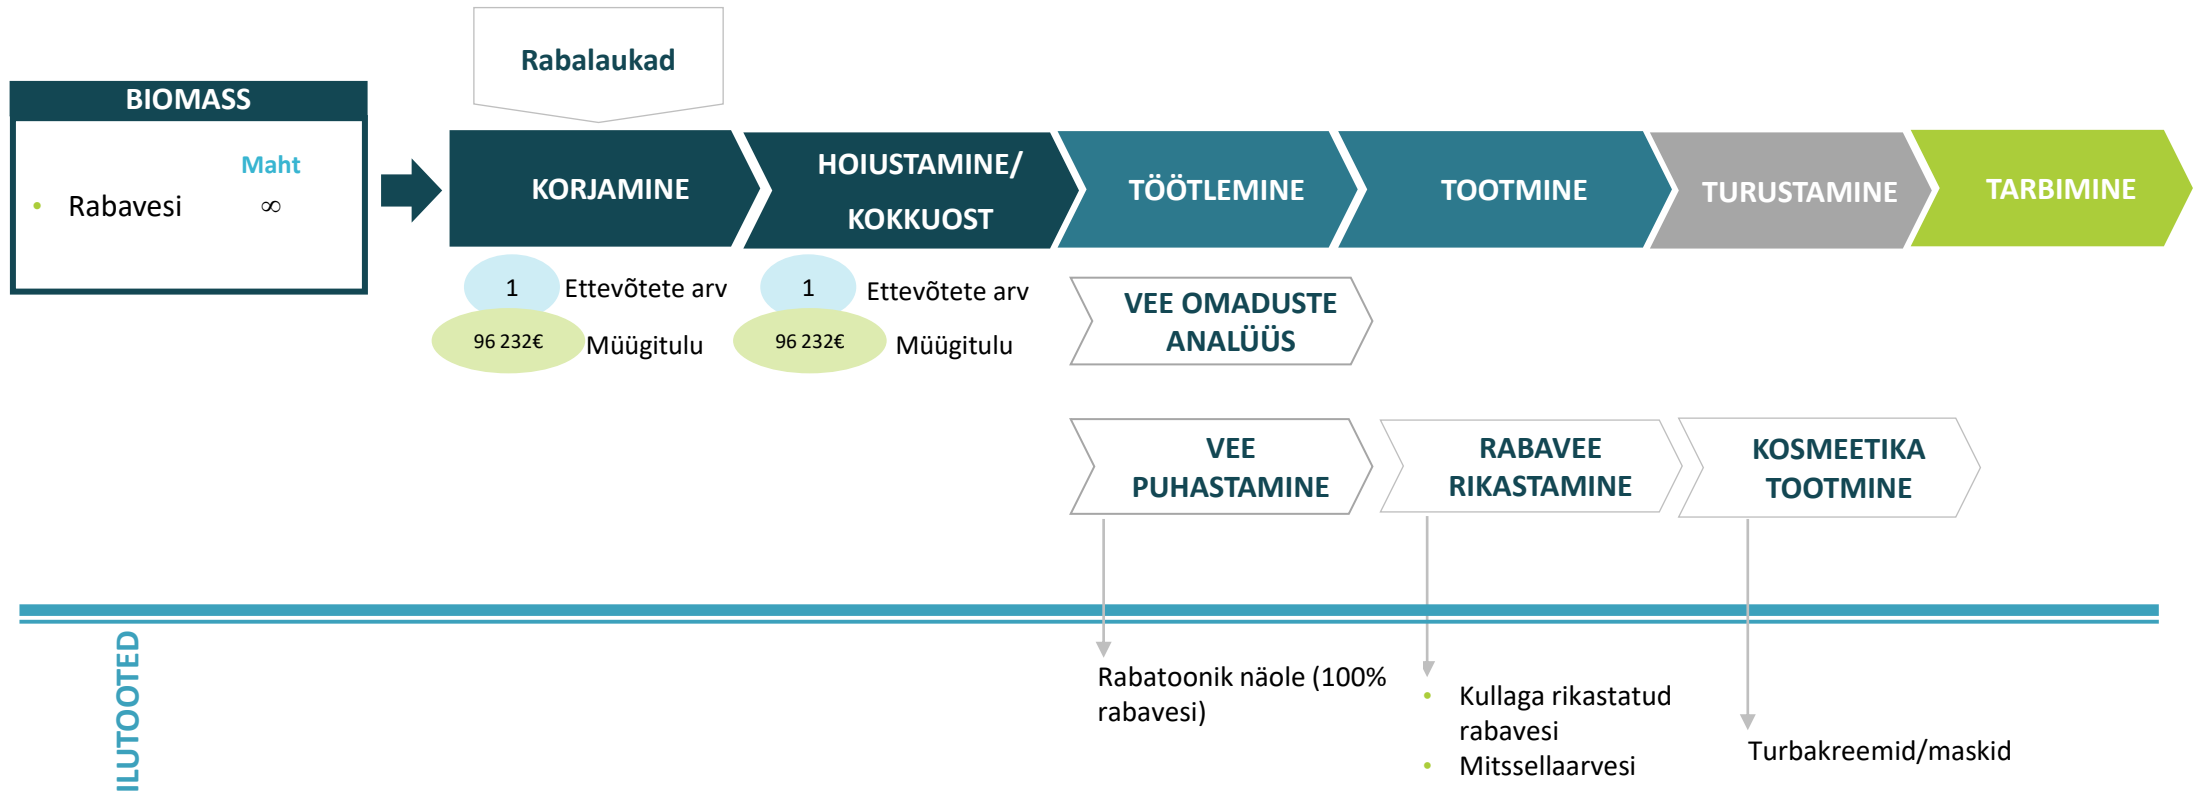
BIOMASS

Maht

- Rabavesi ∞

Rabalaukad

KORJAMINE

HOIUSTAMINE/ KOKKUOST

TÖÖTLEMINE

TOOTMINE

TURUSTAMINE

TARBIMINE

1 Ettevõtete arv

96 232€ Müügitulu

1 Ettevõtete arv

96 232€ Müügitulu

VEE OMADUSTE ANALÜÜS

VEE PUHASTAMINE

RABAVEE RIKASTAMINE

KOSMEETIKA TOOTMINE

ILUTOOTED

Rabatoonik näole (100% rabavesi)

- Kullaga rikastatud rabavesi
- Mitsellaarvesi

Turbakreemid/maskid